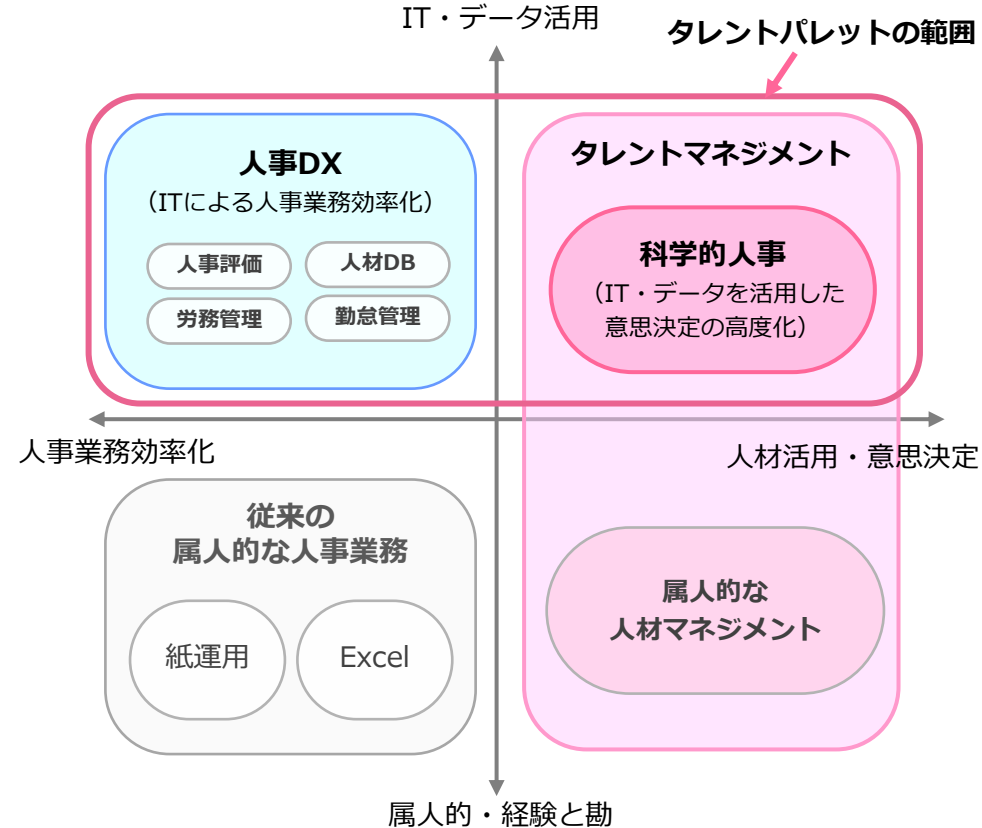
IT・データ活用

タレントパレットの範囲

人事DX
（ITによる人事業務効率化）

人事評価
人材DB
労務管理
勤怠管理

タレントマネジメント

科学的人事
（IT・データを活用した意思決定の高度化）

人事業務効率化

人材活用・意思決定

従来の
属人的な人事業務

紙運用
Excel

属人的な
人材マネジメント

属人的・経験と勘